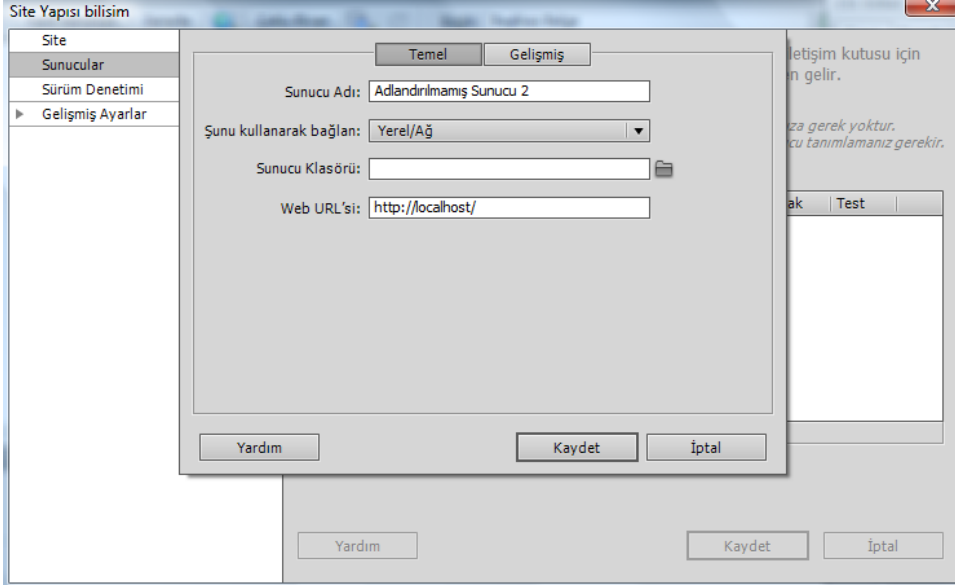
Site Yapısı bilisim

Site
Sunucular
Sürüm Denetimi
Gelişmiş Ayarlar

Temel
Gelişmiş

Sunucu Adı: Adlandırılmamış Sunucu 2

Şunu kullanarak bağlan: Yerel/Ağ

Sunucu Klasörü:

Web URL'si: http://localhost/

Yardım
Kaydet
İptal

iletişim kutusu için
n gelir.

za gerek yoktur.
cu tanımlamanız gerekir.

ak
Test

Yardım
Kaydet
İptal